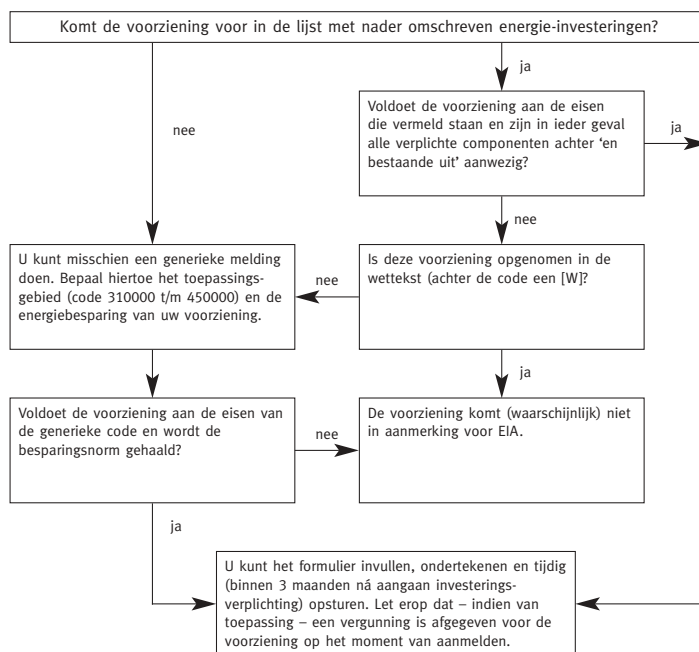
Komt de voorziening voor in de lijst met nader omschreven energie-investeringen?

nee

ja

Voldoet de voorziening aan de eisen die vermeld staan en zijn in ieder geval alle verplichte componenten achter 'en bestaande uit' aanwezig?

ja

nee

U kunt misschien een generieke melding doen. Bepaal hiertoe het toepassingsgebied (code 310000 t/m 450000) en de energiebesparing van uw voorziening.

nee

Is deze voorziening opgenomen in de wettekst (achter de code een [W]?

ja

Voldoet de voorziening aan de eisen van de generieke code en wordt de besparingsnorm gehaald?

nee

De voorziening komt (waarschijnlijk) niet in aanmerking voor EIA.

ja

U kunt het formulier invullen, ondertekenen en tijdig (binnen 3 maanden ná aangaan investeringsverplichting) opsturen. Let erop dat – indien van toepassing – een vergunning is afgegeven voor de voorziening op het moment van aanmelden.